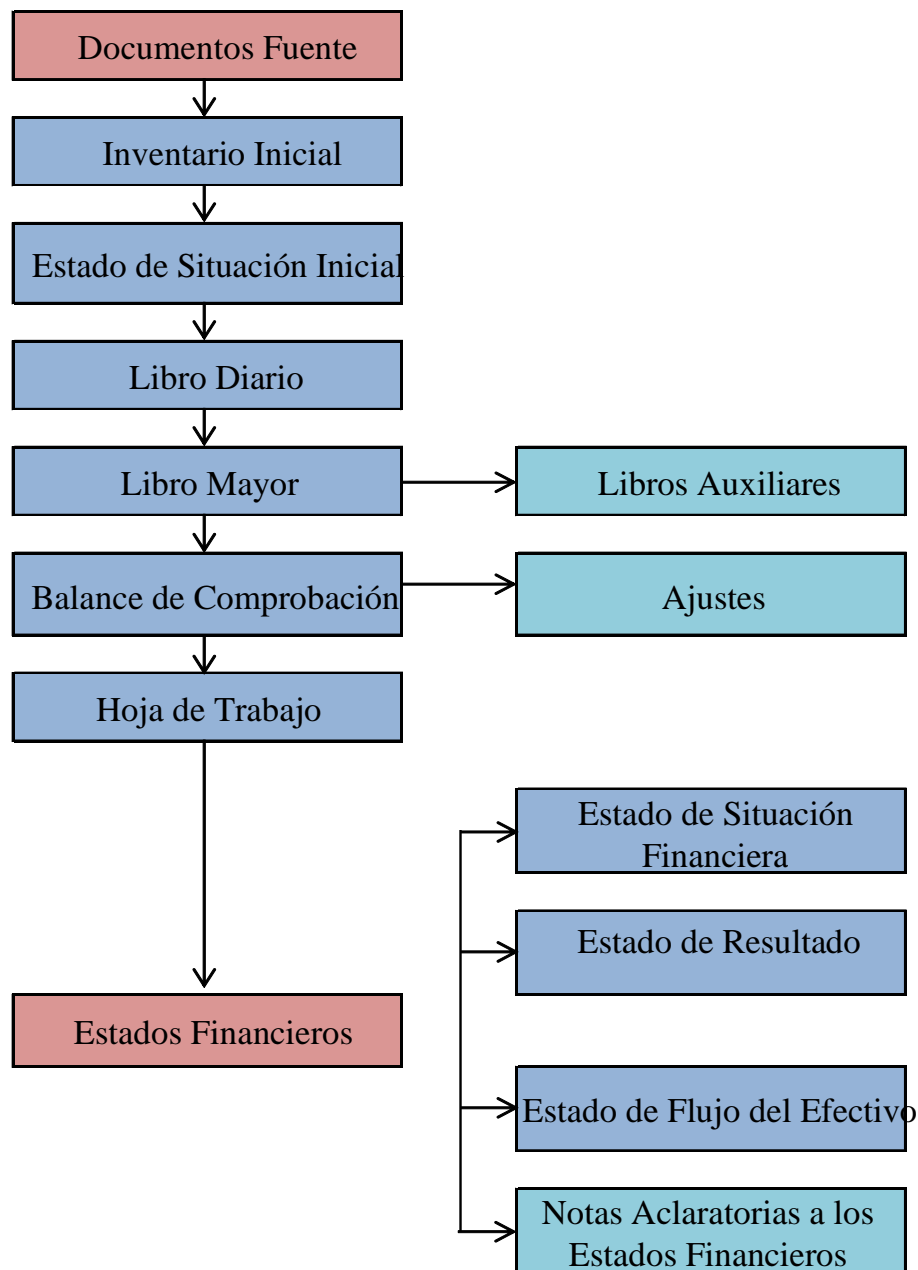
Documentos Fuente

Inventario Inicial

Estado de Situación Inicial

Libro Diario

Libro Mayor

Libros Auxiliares

Balance de Comprobación

Ajustes

Hoja de Trabajo

Estado de Situación Financiera

Estado de Resultado

Estados Financieros

Estado de Flujo del Efectivo

Notas Aclaratorias a los Estados Financieros